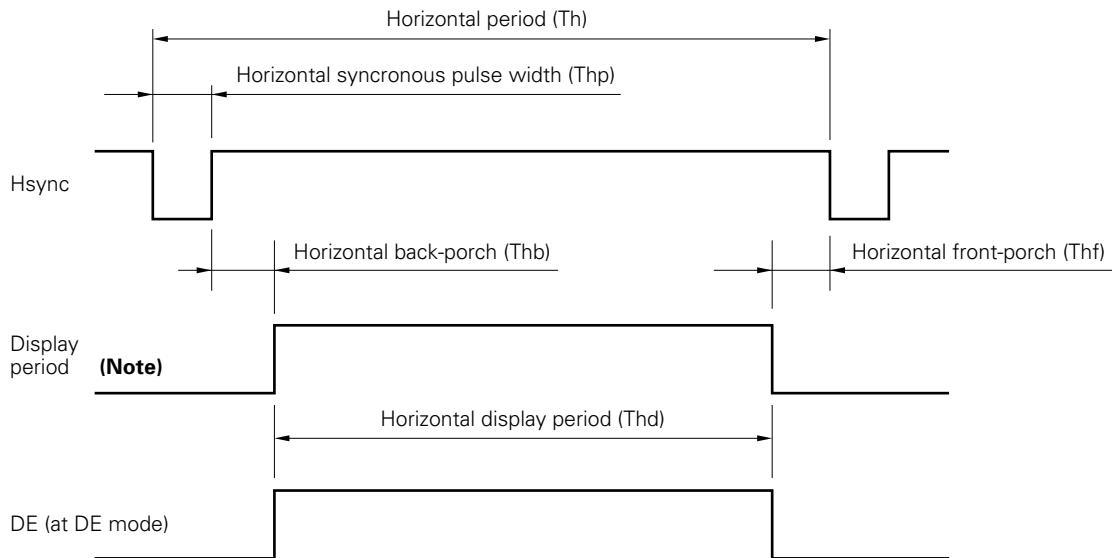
Horizontal period (Th)

Horizontal syncronous pulse width (Thp)

Hsync

Horizontal back-porch (Thb)

Horizontal front-porch (Thf)

Display period **(Note)**

Horizontal display period (Thd)

DE (at DE mode)